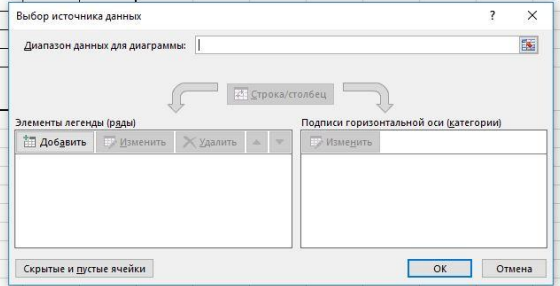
Выбор источника данных

?

×

Диапазон данных для диаграммы:

Строка/столбец

Элементы легенды (ряды)

Добавить

Изменить

Удалить

Подписи горизонтальной оси (категории)

Изменить

Скрытые и пустые ячейки

ОК

Отмена